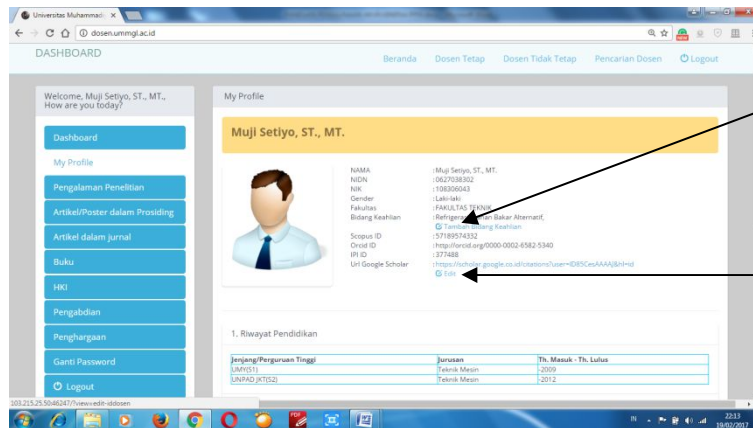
Universitas Muhammadi ×

dosen.ummgl.ac.id

DASHBOARD

Beranda Dosen Tetap Dosen Tidak Tetap Pencarian Dosen Logout

Welcome, Muji Setiyo, ST., MT., How are you today?

Dashboard

My Profile

Pengalaman Penelitian

Artikel/Poster dalam Prosiding

Artikel dalam jurnal

Buku

HKI

Pengabdian

Penghargaan

Ganti Password

Logout

My Profile

Muji Setiyo, ST., MT.

NAMA : Muji Setiyo, ST., MT.
NIDN : 0627038302
NIK : 108306043
Gender : Laki-laki
Fakultas : FAKULTAS TEKNIK
Bidang Keahlian : Refrigera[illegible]an Bakar Alternatif,
Tambah Bidang Keahlian
Scopus ID : 57189574332
Orcid ID : http://orcid.org/0000-0002-6582-5340
IPI ID : 377488
Url Google Scholar : https://scholar.google.co.id/citations?user=lDI85CesAAAAJ&hl=id
Edit

1. Riwayat Pendidikan

| Jenjang/Perguruan Tinggi | Jurusan | Th. Masuk - Th. Lulus |
|---|---|---|
| UMY(S1) | Teknik Mesin | -2009 |
| UNPAD JKT(S2) | Teknik Mesin | -2012 |

103.215.25.50:46247/?view=edit-sidosen

IN 22:13 19/02/2017